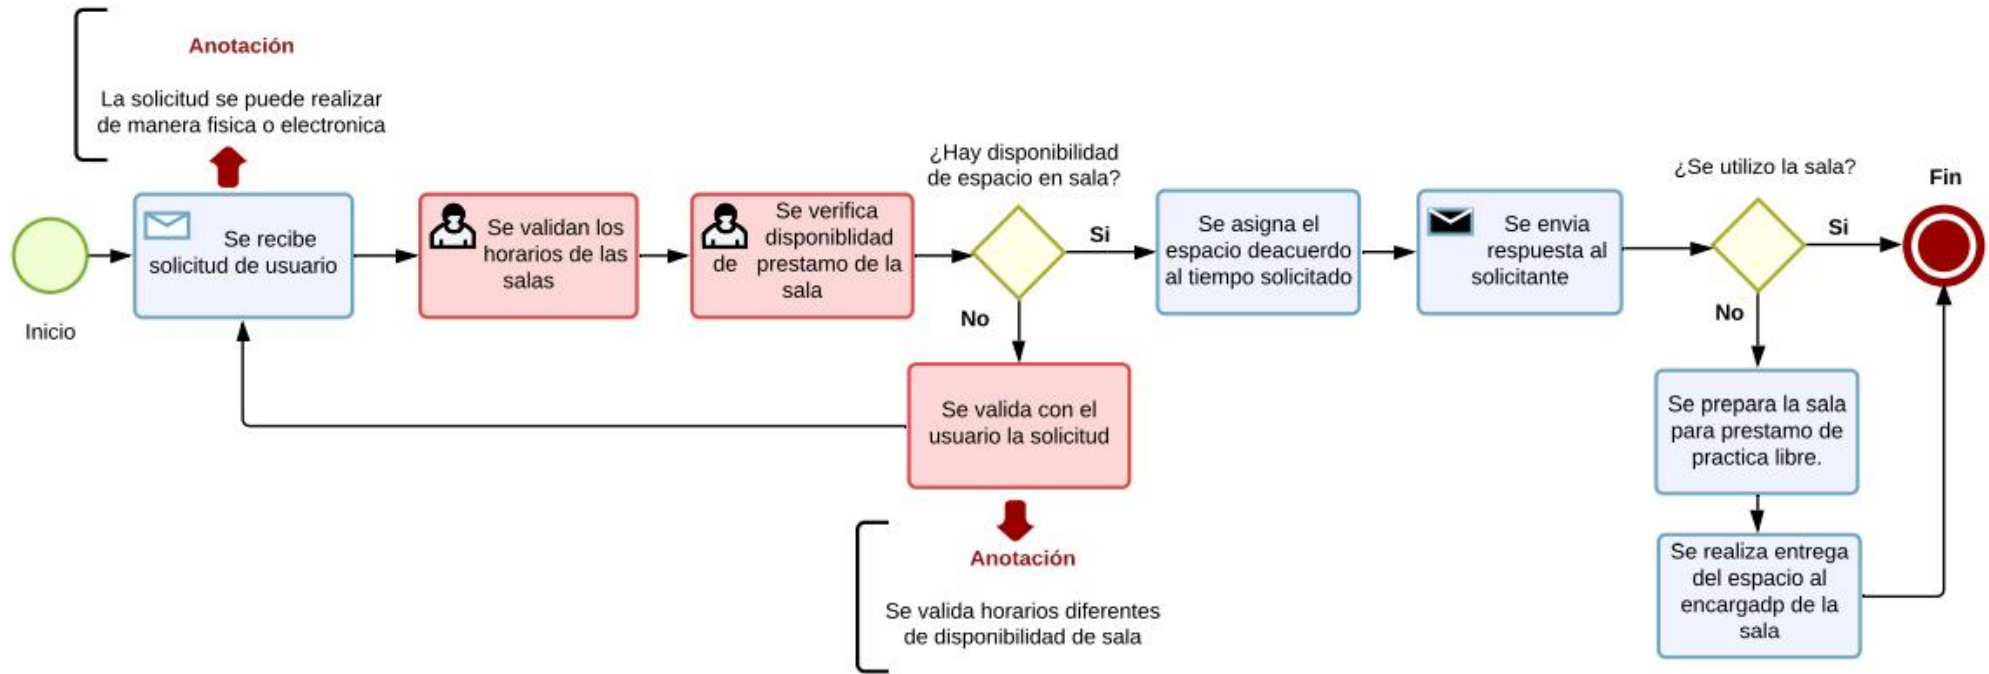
Anotación

La solicitud se puede realizar de manera fisica o electronica

Inicio

Se recibe solicitud de usuario

Se validan los horarios de las salas

Se verifica disponiblidad de prestamo de la sala

¿Hay disponibilidad de espacio en sala?

Si

No

Se asigna el espacio deacuerdo al tiempo solicitado

Se envia respuesta al solicitante

¿Se utilizo la sala?

Si

Fin

No

Se valida con el usuario la solicitud

Se prepara la sala para prestamo de practica libre.

Se realiza entrega del espacio al encargadp de la sala

Anotación

Se valida horarios diferentes de disponibilidad de sala